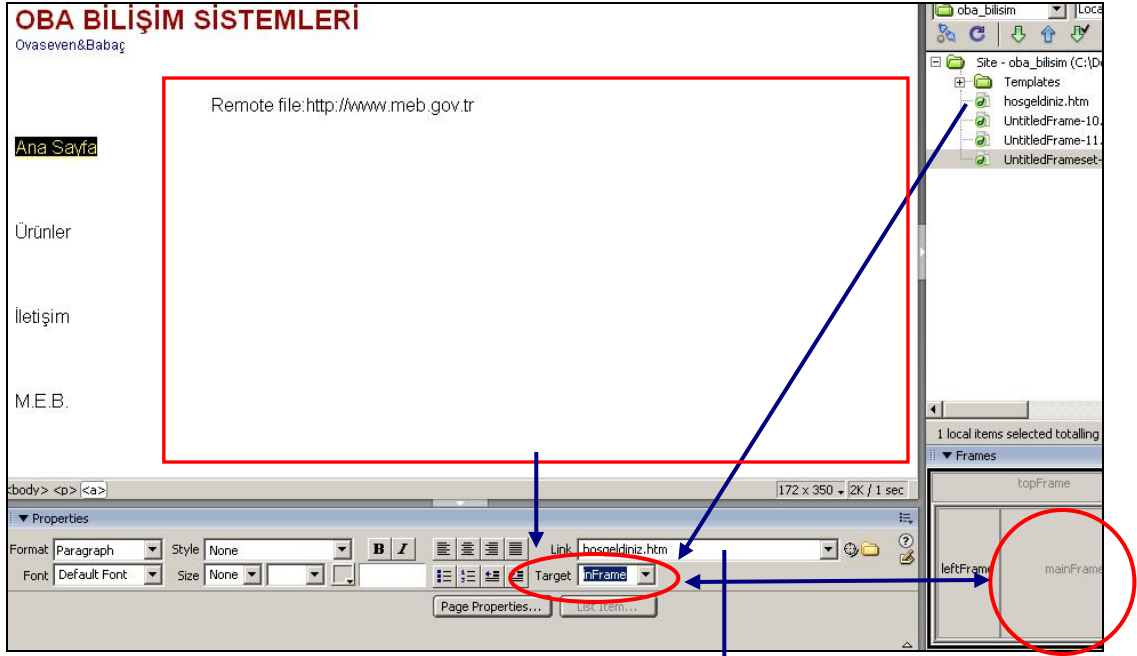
OBA BİLİŞİM SİSTEMLERİ
Ovaseven&Babaç

Remote file:http://www.meb.gov.tr

Ana Sayfa

Ürünler

İletişim

M.E.B.

<body> <p> <a>

172 x 350 ▾ 2K / 1 sec

▼ Properties

Format Paragraph Style None B I Link hosgeldiniz.htm

Font Default Font Size None Target inFrame

Page Properties... List Item...

oba_bilisim Loca

Site - oba_bilisim (C:\D

Templates

hosgeldiniz.htm

UntitledFrame-10.

UntitledFrame-11.

UntitledFrameset-

1 local items selected totalling

▼ Frames

topFrame

leftFrame

mainFrame